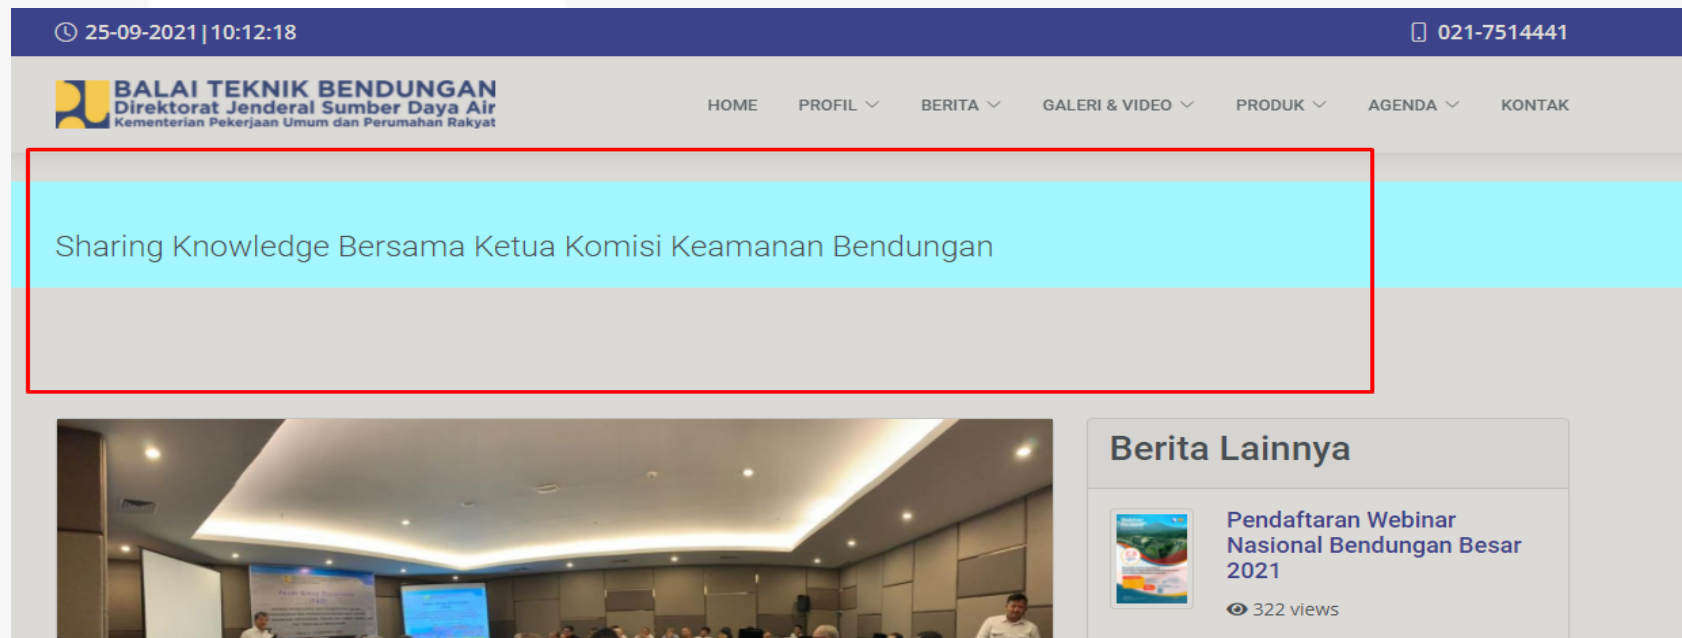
25-09-2021 | 10:12:18

021-7514441

BALAI TEKNIK BENDUNGAN
Direktorat Jenderal Sumber Daya Air
Kementerian Pekerjaan Umum dan Perumahan Rakyat

HOME PROFIL BERITA GALERI & VIDEO PRODUK AGENDA KONTAK

Sharing Knowledge Bersama Ketua Komisi Keamanan Bendungan

Berita Lainnya

Pendaftaran Webinar Nasional Bendungan Besar 2021

322 views